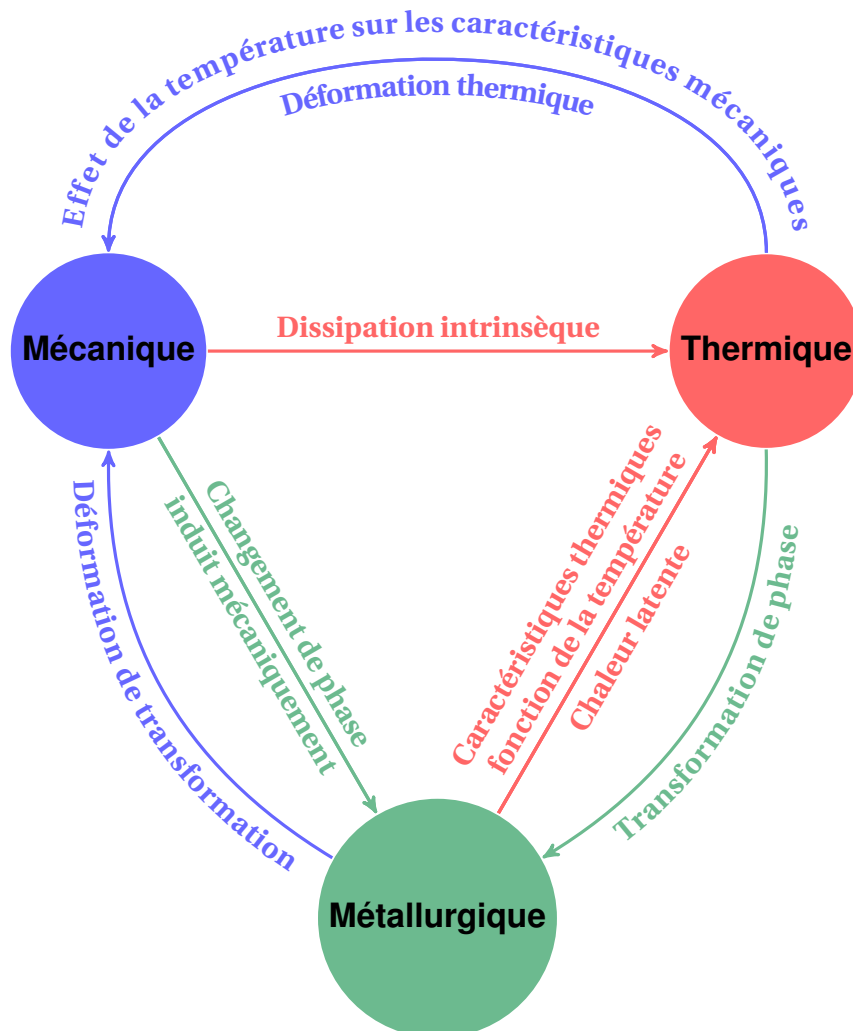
Effet de la température sur les caractéristiques mécaniques

Déformation thermique

Mécanique

Dissipation intrinsèque

Thermique

Déformation de transformation

Changement de phase induit mécaniquement

Caractéristiques thermiques fonction de la température

Chaleur latente

Transformation de phase

Métallurgique